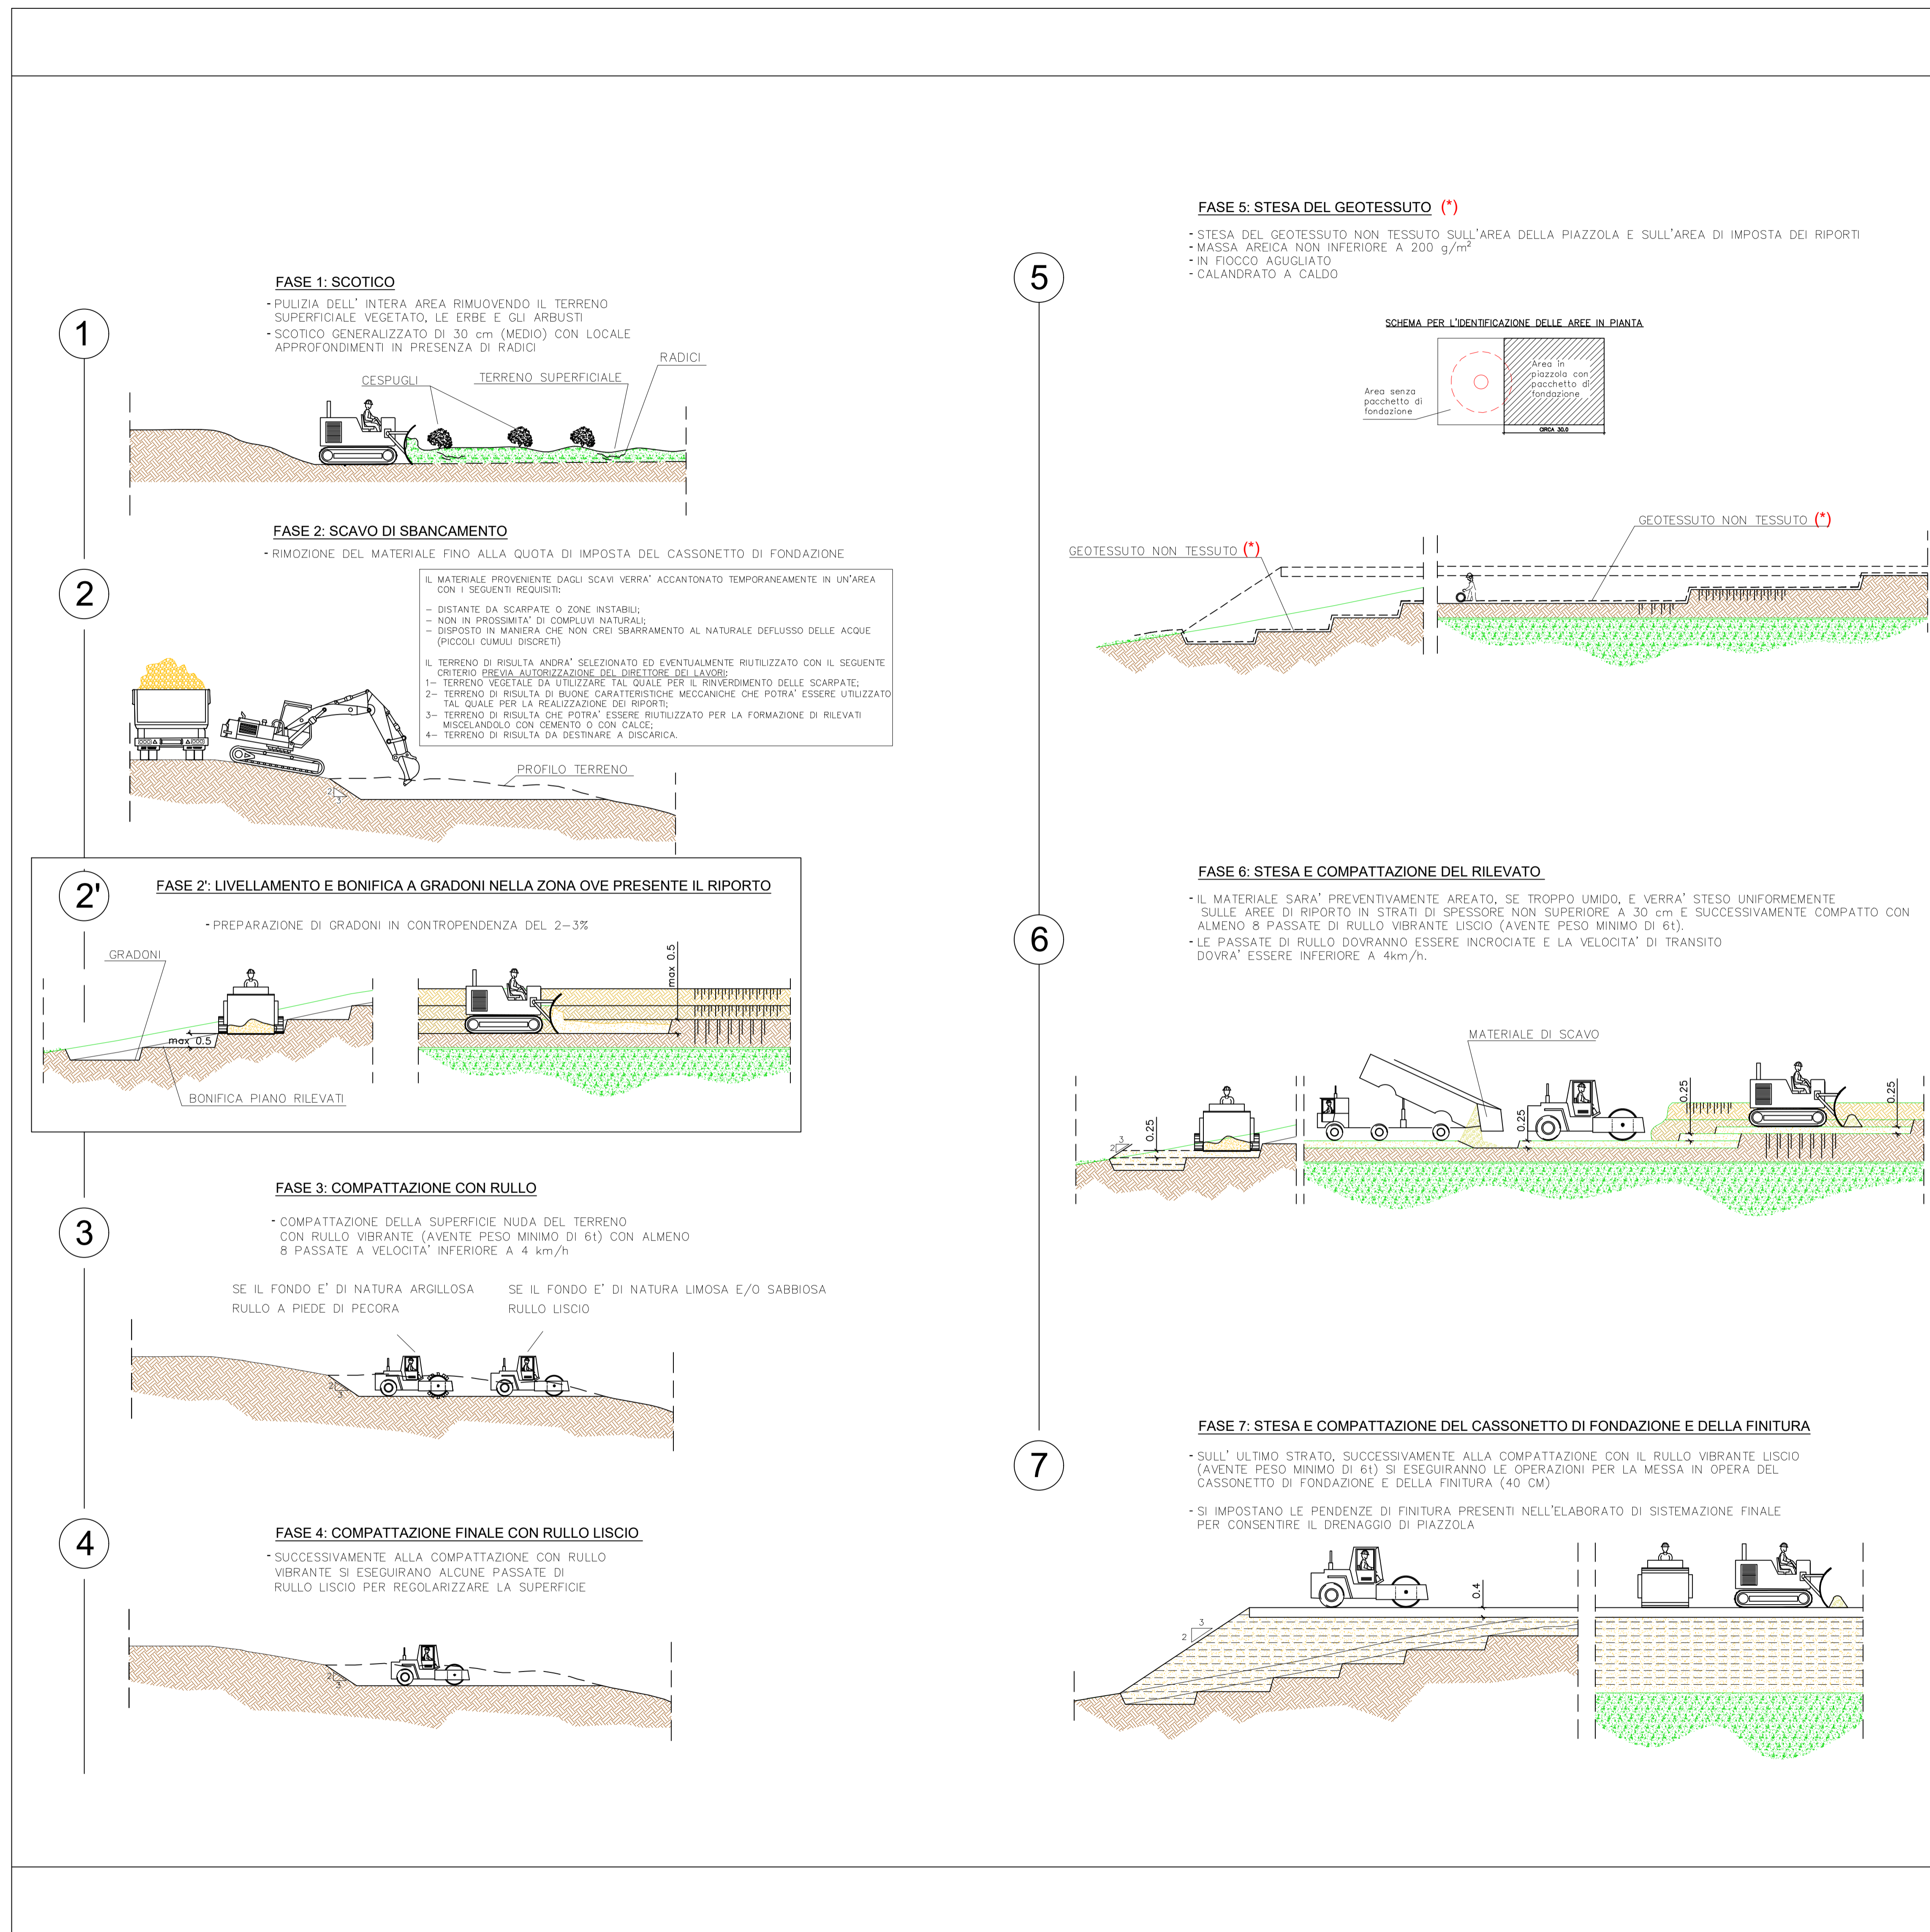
1

FASE 1: SCOTICO

- PULIZIA DELL' INTERA AREA RIMUOVENDO IL TERRENO SUPERFICIALE VEGETATO, LE ERBE E GLI ARBUSTI
- SCOTICO GENERALIZZATO DI 30 cm (MEDIO) CON LOCALE APPROFONDIMENTI IN PRESENZA DI RADICI

RADICI
CESPUGLI
TERRENO SUPERFICIALE

2

FASE 2: SCAVO DI SBANCAMENTO

- RIMOZIONE DEL MATERIALE FINO ALLA QUOTA DI IMPOSTA DEL CASSONETTO DI FONDAZIONE

IL MATERIALE PROVENIENTE DAGLI SCAVI VERRA' ACCANTONATO TEMPORANEAMENTE IN UN'AREA CON I SEGUENTI REQUISITI:

– DISTANTE DA SCARPATE O ZONE INSTABILI;
– NON IN PROSSIMITA' DI COMPLUVI NATURALI;
– DISPOSTO IN MANIERA CHE NON CREI SBARRAMENTO AL NATURALE DEFLUSSO DELLE ACQUE (PICCOLI CUMULI DISCRETI)

IL TERRENO DI RISULTA ANDRA' SELEZIONATO ED EVENTUALMENTE RIUTILIZZATO CON IL SEGUENTE CRITERIO PREVIA AUTORIZZAZIONE DEL DIRETTORE DEI LAVORI:
1– TERRENO VEGETALE DA UTILIZZARE TAL QUALE PER IL RINVERDIMENTO DELLE SCARPATE;
2– TERRENO DI RISULTA DI BUONE CARATTERISTICHE MECCANICHE CHE POTRA' ESSERE UTILIZZATO TAL QUALE PER LA REALIZZAZIONE DEI RIPORTI;
3– TERRENO DI RISULTA CHE POTRA' ESSERE RIUTILIZZATO PER LA FORMAZIONE DI RILEVATI MISCELANDOLO CON CEMENTO O CON CALCE;
4– TERRENO DI RISULTA DA DESTINARE A DISCARICA.

PROFILO TERRENO
2
3

2'

FASE 2': LIVELLAMENTO E BONIFICA A GRADONI NELLA ZONA OVE PRESENTE IL RIPORTO

- PREPARAZIONE DI GRADONI IN CONTROPENDENZA DEL 2–3%

GRADONI
max 0.5
BONIFICA PIANO RILEVATI
max 0.5

3

FASE 3: COMPATTAZIONE CON RULLO

- COMPATTAZIONE DELLA SUPERFICIE NUDA DEL TERRENO CON RULLO VIBRANTE (AVENTE PESO MINIMO DI 6t) CON ALMENO 8 PASSATE A VELOCITA' INFERIORE A 4 km/h

SE IL FONDO E' DI NATURA ARGILLOSA
RULLO A PIEDE DI PECORA
SE IL FONDO E' DI NATURA LIMOSA E/O SABBIOSA
RULLO LISCIO
2
3

4

FASE 4: COMPATTAZIONE FINALE CON RULLO LISCIO

- SUCCESSIVAMENTE ALLA COMPATTAZIONE CON RULLO VIBRANTE SI ESEGUIRANO ALCUNE PASSATE DI RULLO LISCIO PER REGOLARIZZARE LA SUPERFICIE
2
3

5

FASE 5: STESA DEL GEOTESSUTO (*)

- STESA DEL GEOTESSUTO NON TESSUTO SULL'AREA DELLA PIAZZOLA E SULL'AREA DI IMPOSTA DEI RIPORTI
- MASSA AREICA NON INFERIORE A 200 g/m$^2$
- IN FIOCCO AGUGLIATO
- CALANDRATO A CALDO

SCHEMA PER L'IDENTIFICAZIONE DELLE AREE IN PIANTA
Area in piazzola con pacchetto di fondazione
Area senza pacchetto di fondazione
CIRCA 30.0

GEOTESSUTO NON TESSUTO (*)
GEOTESSUTO NON TESSUTO (*)

6

FASE 6: STESA E COMPATTAZIONE DEL RILEVATO

- IL MATERIALE SARA' PREVENTIVAMENTE AREATO, SE TROPPO UMIDO, E VERRA' STESO UNIFORMEMENTE SULLE AREE DI RIPORTO IN STRATI DI SPESSORE NON SUPERIORE A 30 cm E SUCCESSIVAMENTE COMPATTO CON ALMENO 8 PASSATE DI RULLO VIBRANTE LISCIO (AVENTE PESO MINIMO DI 6t).
- LE PASSATE DI RULLO DOVRANNO ESSERE INCROCIATE E LA VELOCITA' DI TRANSITO DOVRA' ESSERE INFERIORE A 4km/h.

MATERIALE DI SCAVO
0.25
0.25
0.25
0.25
2
3

7

FASE 7: STESA E COMPATTAZIONE DEL CASSONETTO DI FONDAZIONE E DELLA FINITURA

- SULL' ULTIMO STRATO, SUCCESSIVAMENTE ALLA COMPATTAZIONE CON IL RULLO VIBRANTE LISCIO (AVENTE PESO MINIMO DI 6t) SI ESEGUIRANNO LE OPERAZIONI PER LA MESSA IN OPERA DEL CASSONETTO DI FONDAZIONE E DELLA FINITURA (40 CM)

- SI IMPOSTANO LE PENDENZE DI FINITURA PRESENTI NELL'ELABORATO DI SISTEMAZIONE FINALE PER CONSENTIRE IL DRENAGGIO DI PIAZZOLA

0.4
3
2